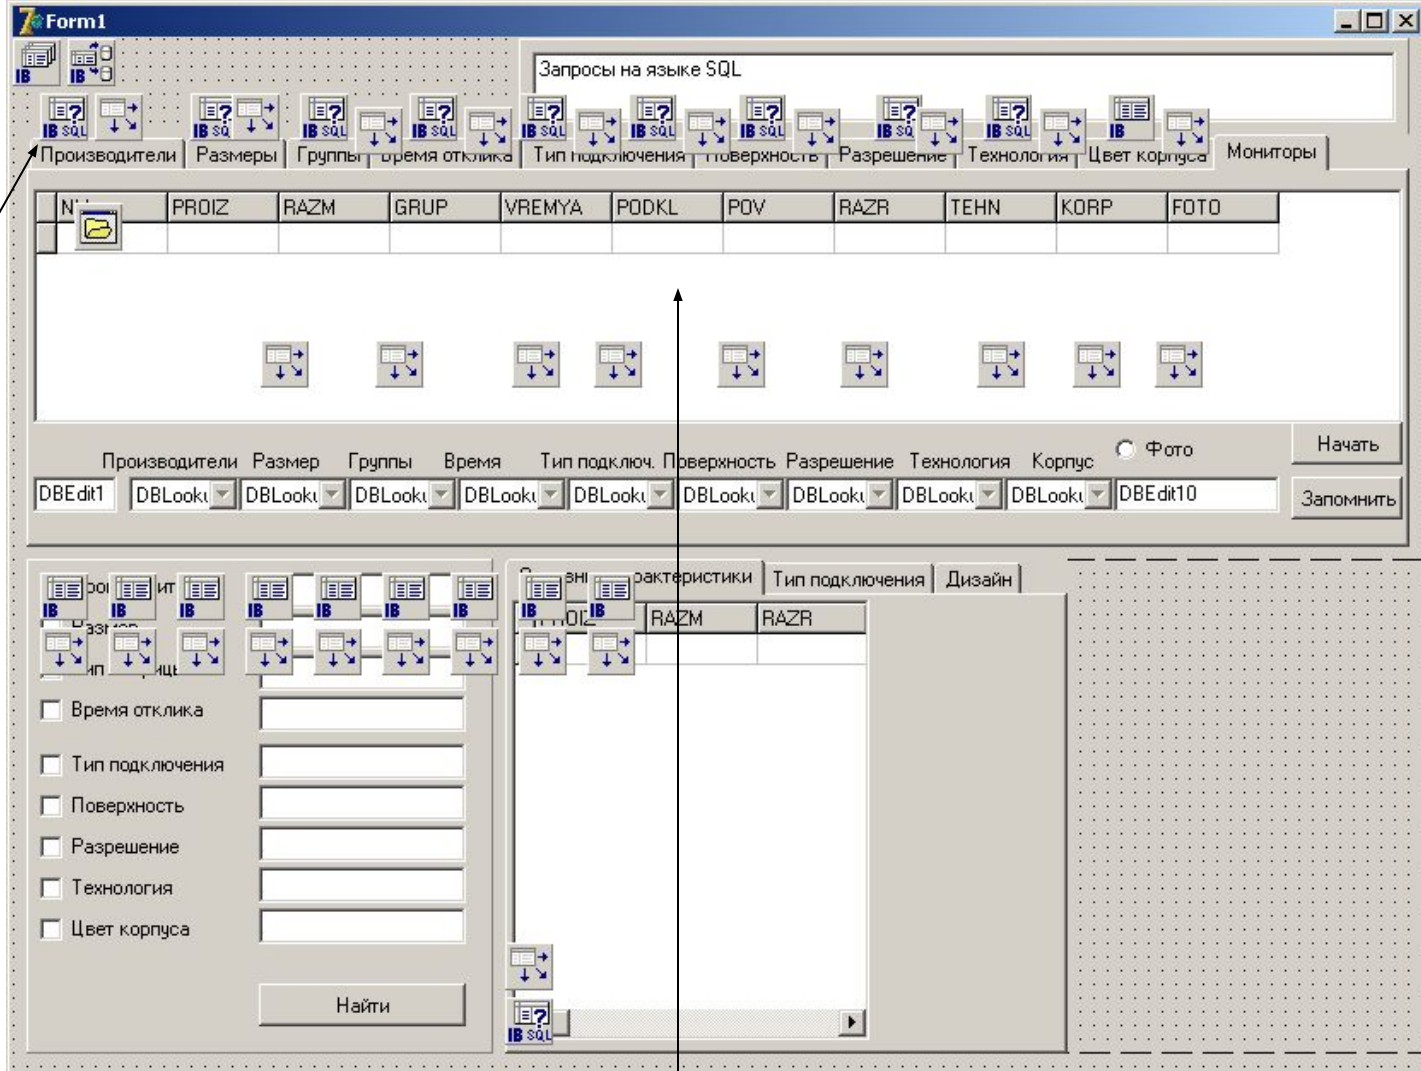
Form1

Запросы на языке SQL

Производители | Размеры | Группы | Время отклика | Тип подключения | Поверхность | Разрешение | Технология | Цвет корпуса | Мониторы

| N | PROIZ | RAZM | GRUP | VREMYA | PODKL | POV | RAZR | TEHN | KORP | FOTO |
|---|---|---|---|---|---|---|---|---|---|---|
| | | | | | | | | | | |

Производители Размер Группы Время Тип подключ. Поверхность Разрешение Технология Корпус Фото

Начать

DBEdit1 DBLooki DBLooki DBLooki DBLooki DBLooki DBLooki DBLooki DBLooki DBLooki DBEdit10

Запомнить

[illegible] Время отклика

Тип подключения

Поверхность

Разрешение

Технология

Цвет корпуса

Найти

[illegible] характеристики | Тип подключения | Дизайн

| PROIZ | RAZM | RAZR |
|---|---|---|
| | | |